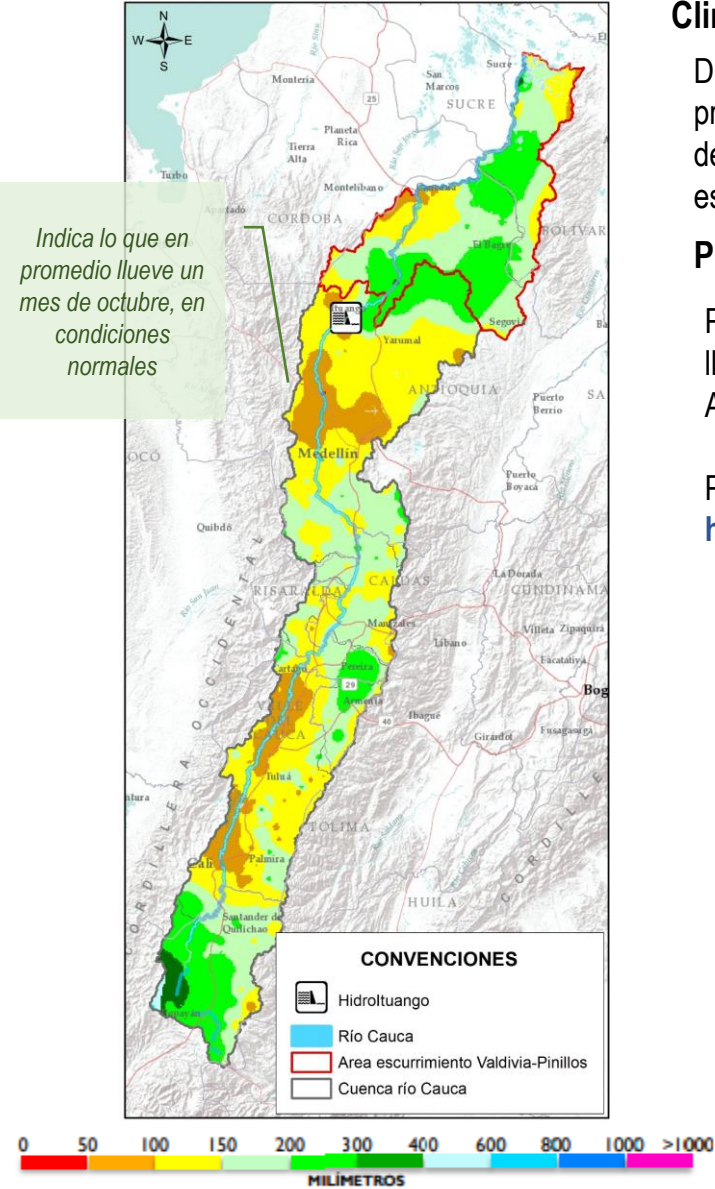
Clim

D
pr
de
es

P

F
ll
A

F
h

Indica lo que en promedio llueve un mes de octubre, en condiciones normales

N
W
E
S

Montería
San Marcos
SUCRE
Sucre
25
Planeta Rica
Tierra Alta
Turbo
Montelíbano
Apartado
CORDOBA
BOLIVAR
El Bagre
Segovia
Ituango
Yarumal
ANTIOQUIA
Puerto Berrio
Medellín
Puerto Boyacá
Quibdó
La Dorada
CALDAS
CUNDINAMARCA
RISARALDA
Manizales
Villeta
Zipaquirá
Líbano
Facatativá
Cartago
Pereira
29
Armenia
Bogotá
40
Ibagué
Girardot
Fusagasugá
Tuluá
TOLIMA
Palmira
Cali
HUILA
Santander de Quilichao
Popayán
CORDILLERA OCCIDENTAL
CORDILLERA

CONVENCIONES
Hidroltuango
Río Cauca
Area escurrimiento Valdivia-Pinillos
Cuenca río Cauca

0 50 100 150 200 300 400 600 800 1000 >1000
MILÍMETROS